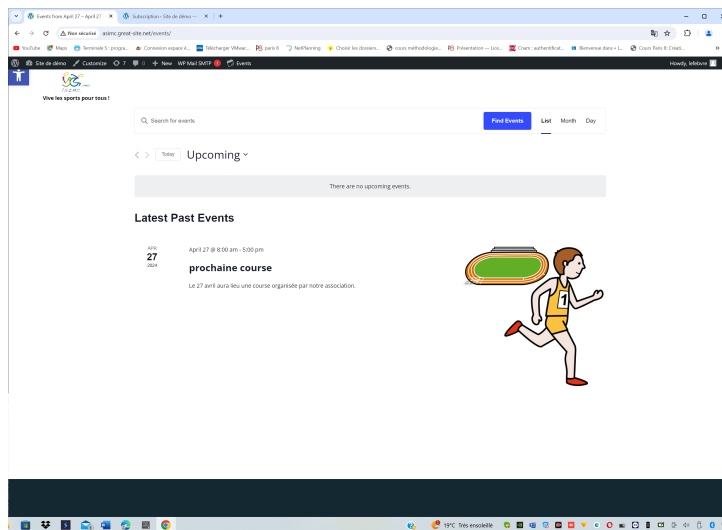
Events from April 27 – April 27 ×
Subscription - Site de démo — ×
+

Non sécurisé asimc.great-site.net/events/

YouTube Maps Terminale S : progra... Connexion espace A... Télécharger VMwar... paris 8 NetPlanning Choisir les dossiers... cours méthodologie... Présentation — Uco... Cours : authentificat... Bienvenue dans « L... Cours Paris 8: Créati...

Site de démo Customize 7 0 + New WP Mail SMTP 1 Events
Howdy, lefebvre

Vive les sports pour tous !

Search for events
Find Events
List Month Day

Today Upcoming

There are no upcoming events.

Latest Past Events

APR
27
2024

April 27 @ 8:00 am - 5:00 pm

prochaine course

Le 27 avril aura lieu une course organisée par notre association.

1

19°C Très ensoleillé